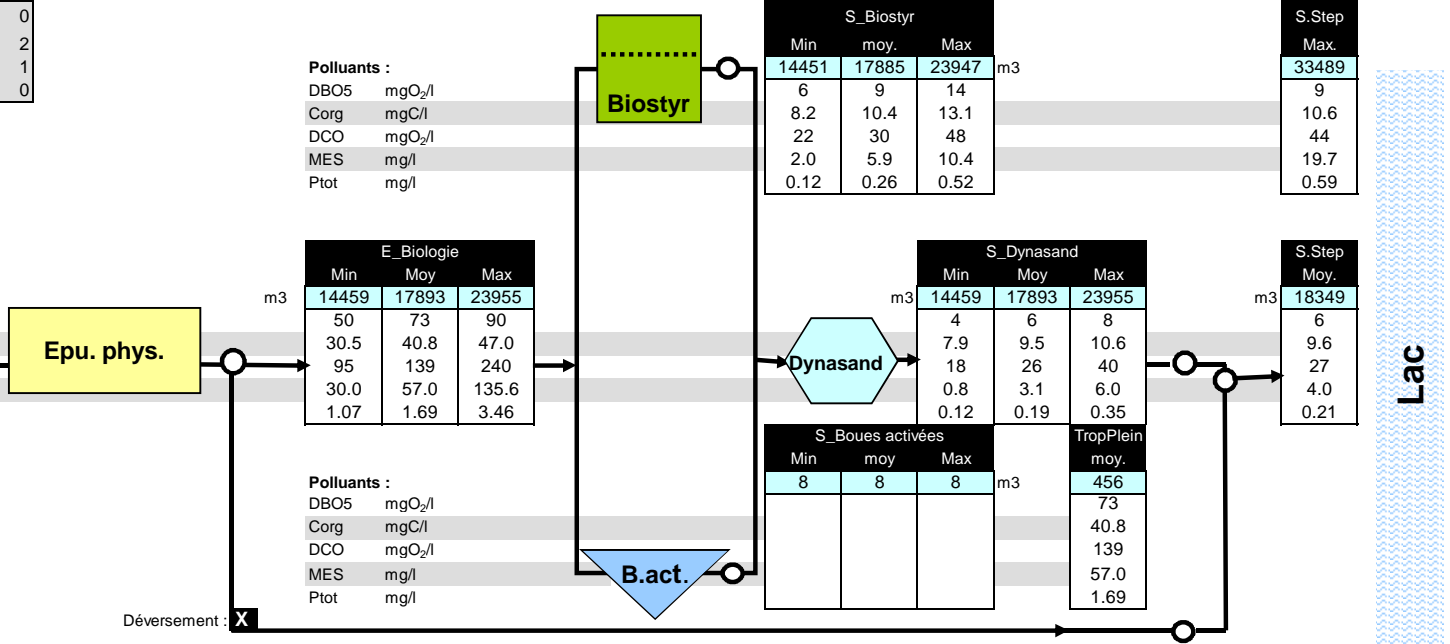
0
2
1
0

Polluants :
DBO5 mgO$_2$/l
Corg mgC/l
DCO mgO$_2$/l
MES mg/l
Ptot mg/l

Biostyr

| S_Biostyr | | |
|---|---|---|
| Min | moy. | Max |
| 14451 | 17885 | 23947 |
| 6 | 9 | 14 |
| 8.2 | 10.4 | 13.1 |
| 22 | 30 | 48 |
| 2.0 | 5.9 | 10.4 |
| 0.12 | 0.26 | 0.52 |

m3

| S.Step |
|---|
| Max. |
| 33489 |
| 9 |
| 10.6 |
| 44 |
| 19.7 |
| 0.59 |

Lac

Epu. phys.

m3

| E_Biologie | | |
|---|---|---|
| Min | Moy | Max |
| 14459 | 17893 | 23955 |
| 50 | 73 | 90 |
| 30.5 | 40.8 | 47.0 |
| 95 | 139 | 240 |
| 30.0 | 57.0 | 135.6 |
| 1.07 | 1.69 | 3.46 |

Dynasand

m3

| S_Dynasand | | |
|---|---|---|
| Min | Moy | Max |
| 14459 | 17893 | 23955 |
| 4 | 6 | 8 |
| 7.9 | 9.5 | 10.6 |
| 18 | 26 | 40 |
| 0.8 | 3.1 | 6.0 |
| 0.12 | 0.19 | 0.35 |

m3

| S.Step |
|---|
| Moy. |
| 18349 |
| 6 |
| 9.6 |
| 27 |
| 4.0 |
| 0.21 |

| S_Boues activées | | |
|---|---|---|
| Min | moy | Max |
| 8 | 8 | 8 |

m3

| TropPlein |
|---|
| moy. |
| 456 |
| 73 |
| 40.8 |
| 139 |
| 57.0 |
| 1.69 |

Polluants :
DBO5 mgO$_2$/l
Corg mgC/l
DCO mgO$_2$/l
MES mg/l
Ptot mg/l

B.act.

Déversement : X